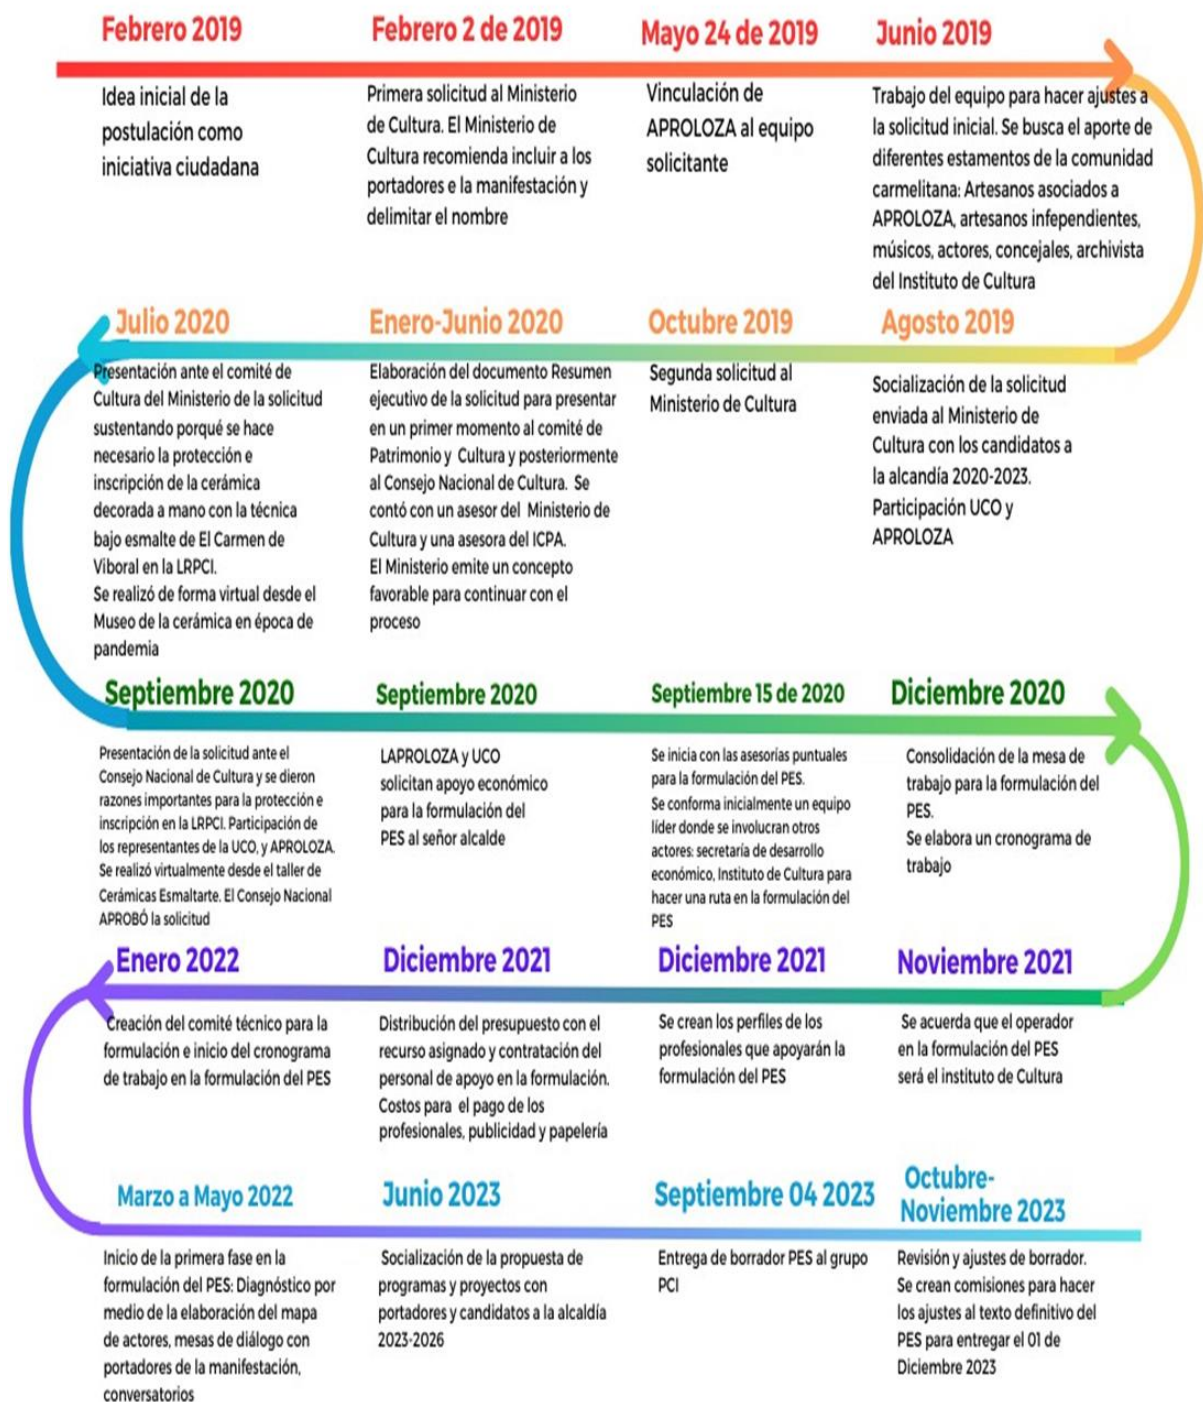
Febrero 2019

Idea inicial de la postulación como iniciativa ciudadana

Febrero 2 de 2019

Primera solicitud al Ministerio de Cultura. El Ministerio de Cultura recomienda incluir a los portadores e la manifestación y delimitar el nombre

Mayo 24 de 2019

Vinculación de APROLOZA al equipo solicitante

Junio 2019

Trabajo del equipo para hacer ajustes a la solicitud inicial. Se busca el aporte de diferentes estamentos de la comunidad carmelitana: Artesanos asociados a APROLOZA, artesanos infependientes, músicos, actores, concejales, archivista del Instituto de Cultura

Julio 2020

Presentación ante el comité de Cultura del Ministerio de la solicitud sustentando porqué se hace necesario la protección e inscripción de la cerámica decorada a mano con la técnica bajo esmalte de El Carmen de Viboral en la LRPCI.
Se realizó de forma virtual desde el Museo de la cerámica en época de pandemia

Enero-Junio 2020

Elaboración del documento Resumen ejecutivo de la solicitud para presentar en un primer momento al comité de Patrimonio y Cultura y posteriormente al Consejo Nacional de Cultura. Se contó con un asesor del Ministerio de Cultura y una asesora del ICPA.
El Ministerio emite un concepto favorable para continuar con el proceso

Octubre 2019

Segunda solicitud al Ministerio de Cultura

Agosto 2019

Socialización de la solicitud enviada al Ministerio de Cultura con los candidatos a la alcandía 2020-2023. Participación UCO y APROLOZA

Septiembre 2020

Presentación de la solicitud ante el Consejo Nacional de Cultura y se dieron razones importantes para la protección e inscripción en la LRPCI. Participación de los representantes de la UCO, y APROLOZA. Se realizó virtualmente desde el taller de Cerámicas Esmaltarte. El Consejo Nacional APROBÓ la solicitud

Septiembre 2020

LAPROLOZA y UCO solicitan apoyo económico para la formulación del PES al señor alcalde

Septiembre 15 de 2020

Se inicia con las asesorías puntuales para la formulación del PES.
Se conforma inicialmente un equipo lider donde se involucran otros actores: secretaría de desarrollo económico, Instituto de Cultura para hacer una ruta en la formulación del PES

Diciembre 2020

Consolidación de la mesa de trabajo para la formulación del PES.
Se elabora un cronograma de trabajo

Enero 2022

Creación del comité técnico para la formulación e inicio del cronograma de trabajo en la formulación del PES

Diciembre 2021

Distribución del presupuesto con el recurso asignado y contratación del personal de apoyo en la formulación. Costos para el pago de los profesionales, publicidad y papelería

Diciembre 2021

Se crean los perfiles de los profesionales que apoyarán la formulación del PES

Noviembre 2021

Se acuerda que el operador en la formulación del PES será el instituto de Cultura

Marzo a Mayo 2022

Inicio de la primera fase en la formulación del PES: Diagnóstico por medio de la elaboración del mapa de actores, mesas de diálogo con portadores de la manifestación, conversatorios

Junio 2023

Socialización de la propuesta de programas y proyectos con portadores y candidatos a la alcaldía 2023-2026

Septiembre 04 2023

Entrega de borrador PES al grupo PCI

Octubre-Noviembre 2023

Revisión y ajustes de borrador. Se crean comisiones para hacer los ajustes al texto definitivo del PES para entregar el 01 de Diciembre 2023